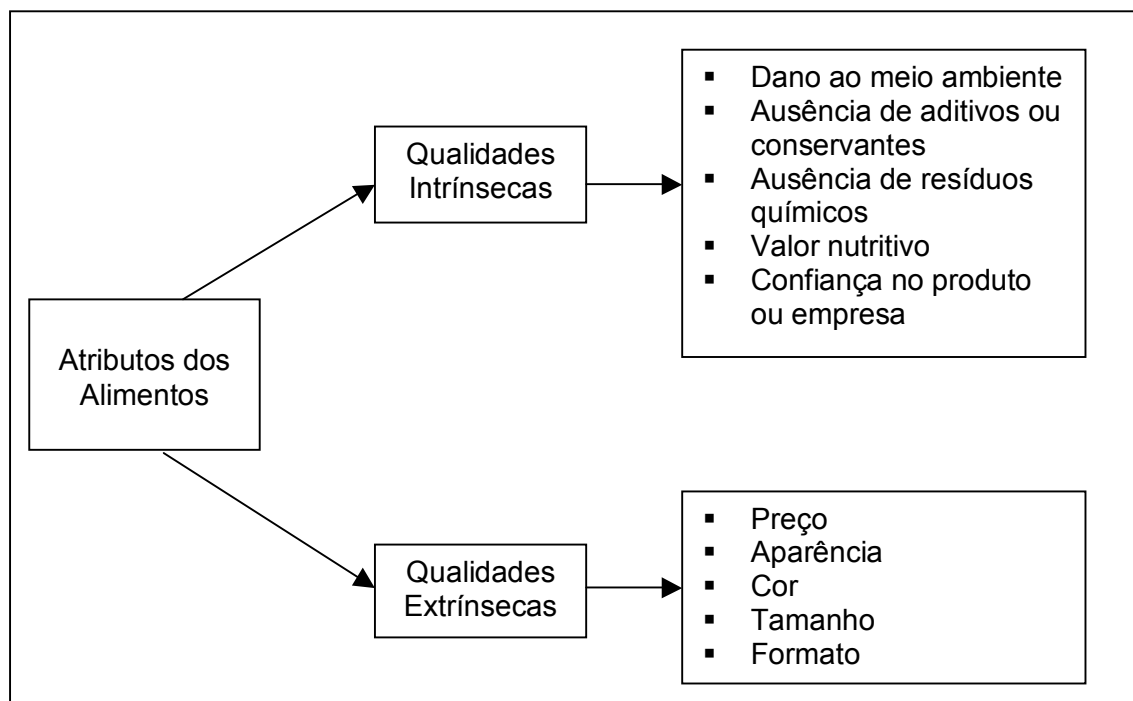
Atributos dos Alimentos

Qualidades Intrínsecas

- Dano ao meio ambiente
- Ausência de aditivos ou conservantes
- Ausência de resíduos químicos
- Valor nutritivo
- Confiança no produto ou empresa

Qualidades Extrínsecas

- Preço
- Aparência
- Cor
- Tamanho
- Formato